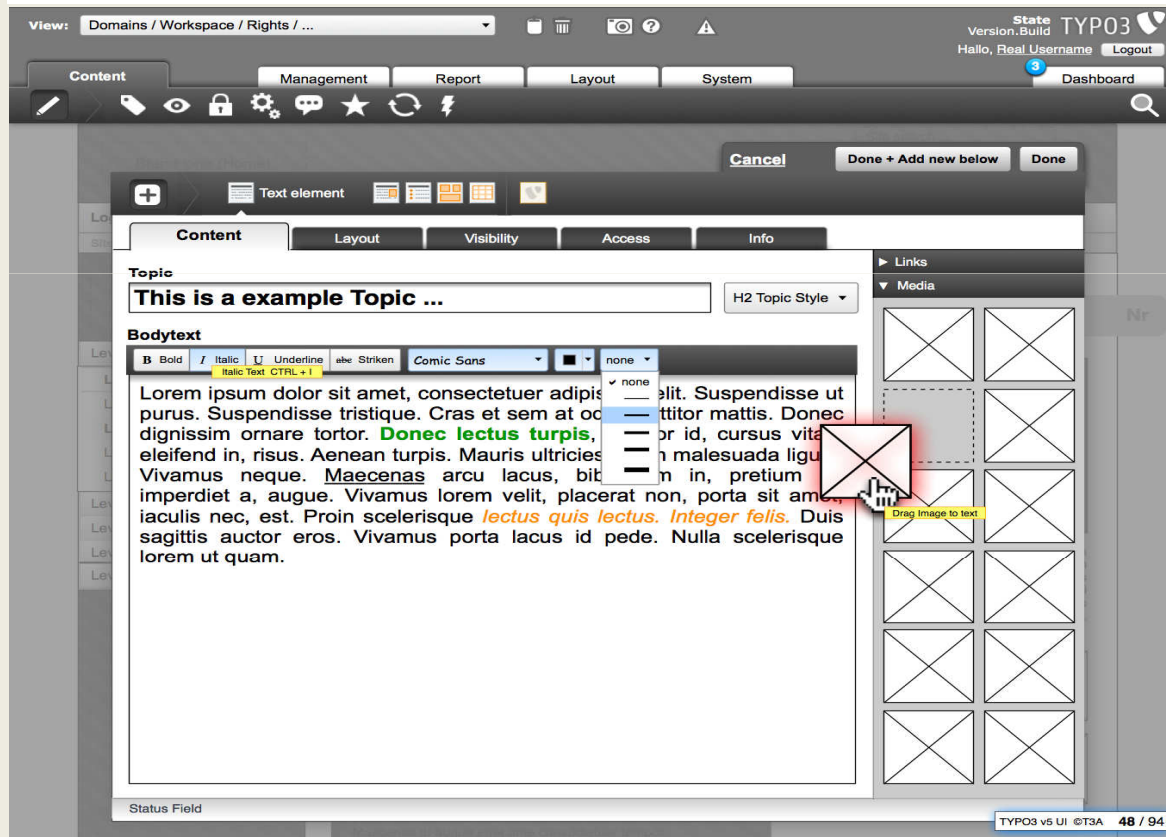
View: Domains / Workspace / Rights / ...

State
Version.Build TYPO3
Hallo, Real Username Logout

Content Management Report Layout System 3 Dashboard

Cancel Done + Add new below Done

Text element

Content Layout Visibility Access Info

Topic
This is a example Topic ...
H2 Topic Style

Bodytext
B Bold I Italic U Underline abc Striken Comic Sans none
Italic Text CTRL + I
none

Lorem ipsum dolor sit amet, consectetuer adipis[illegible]elit. Suspendisse ut purus. Suspendisse tristique. Cras et sem at od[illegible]ttitor mattis. Donec dignissim ornare tortor. Donec lectus turpis, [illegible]or id, cursus vita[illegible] eleifend in, risus. Aenean turpis. Mauris ultricies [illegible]n malesuada ligu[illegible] Vivamus neque. Maecenas arcu lacus, bib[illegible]m in, pretium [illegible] imperdiet a, augue. Vivamus lorem velit, placerat non, porta sit ame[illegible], iaculis nec, est. Proin scelerisque lectus quis lectus. Integer felis. Duis sagittis auctor eros. Vivamus porta lacus id pede. Nulla scelerisque lorem ut quam.

Links
Media
Drag Image to text

Nr

Status Field

TYPO3 v5 UI ©T3A 48 / 94